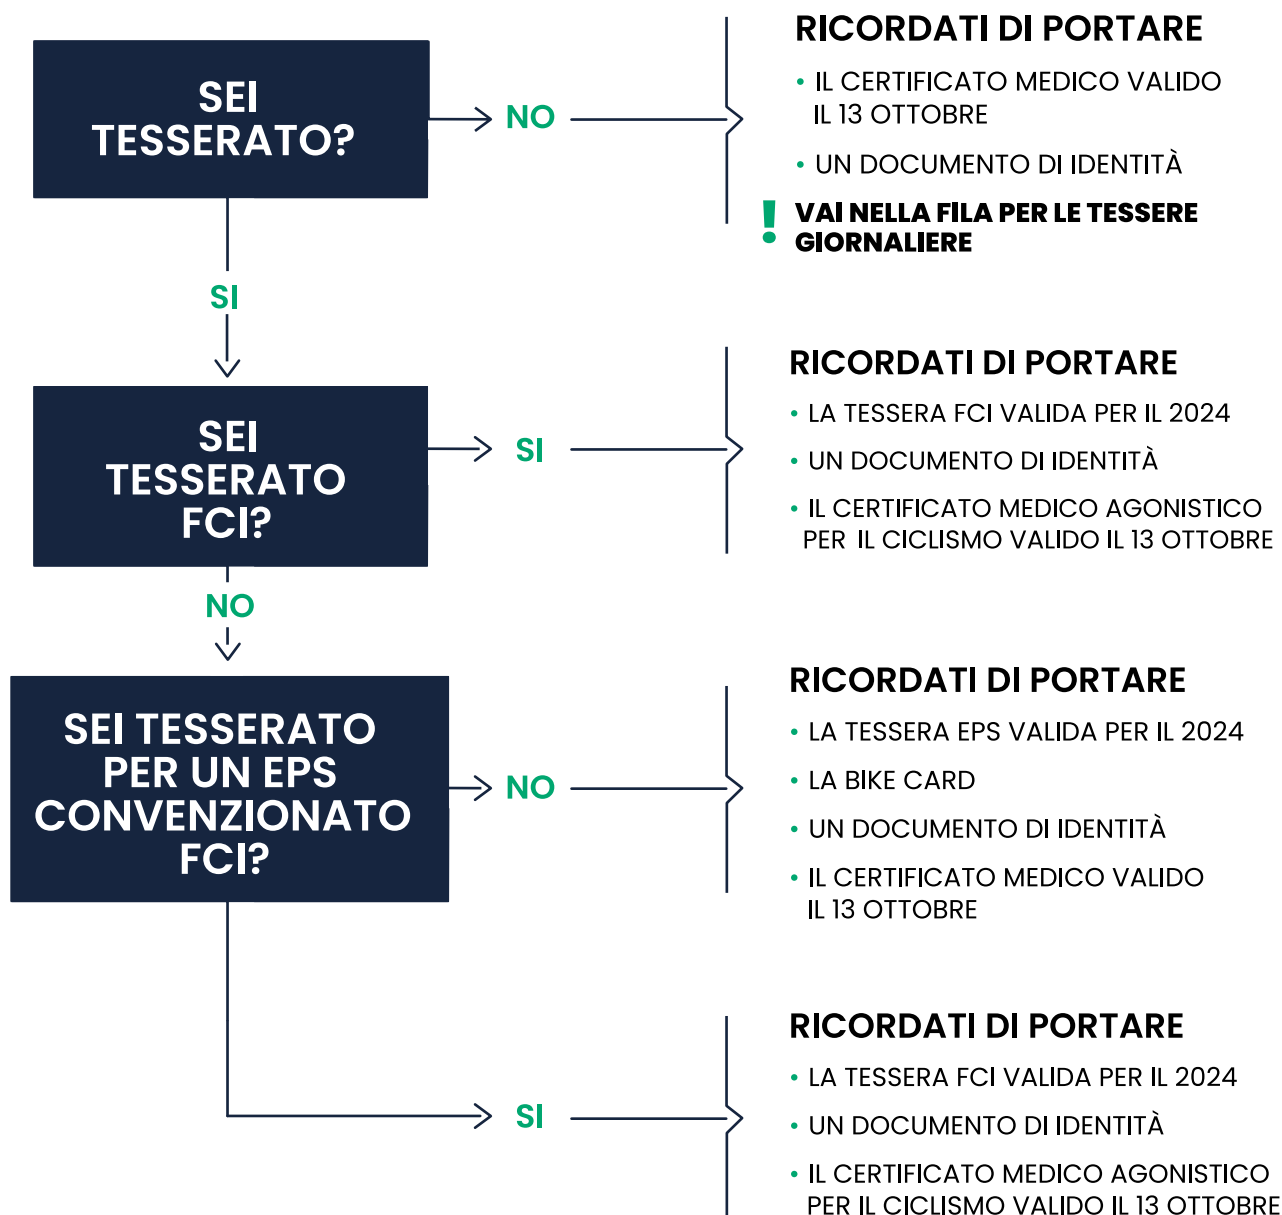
SEI TESSERATO?

NO

RICORDATI DI PORTARE
• IL CERTIFICATO MEDICO VALIDO IL 13 OTTOBRE
• UN DOCUMENTO DI IDENTITÀ

! VAI NELLA FILA PER LE TESSERE GIORNALIERE

SI

SEI TESSERATO FCI?

SI

RICORDATI DI PORTARE
• LA TESSERA FCI VALIDA PER IL 2024
• UN DOCUMENTO DI IDENTITÀ
• IL CERTIFICATO MEDICO AGONISTICO PER IL CICLISMO VALIDO IL 13 OTTOBRE

NO

SEI TESSERATO PER UN EPS CONVENZIONATO FCI?

NO

RICORDATI DI PORTARE
• LA TESSERA EPS VALIDA PER IL 2024
• LA BIKE CARD
• UN DOCUMENTO DI IDENTITÀ
• IL CERTIFICATO MEDICO VALIDO IL 13 OTTOBRE

SI

RICORDATI DI PORTARE
• LA TESSERA FCI VALIDA PER IL 2024
• UN DOCUMENTO DI IDENTITÀ
• IL CERTIFICATO MEDICO AGONISTICO PER IL CICLISMO VALIDO IL 13 OTTOBRE